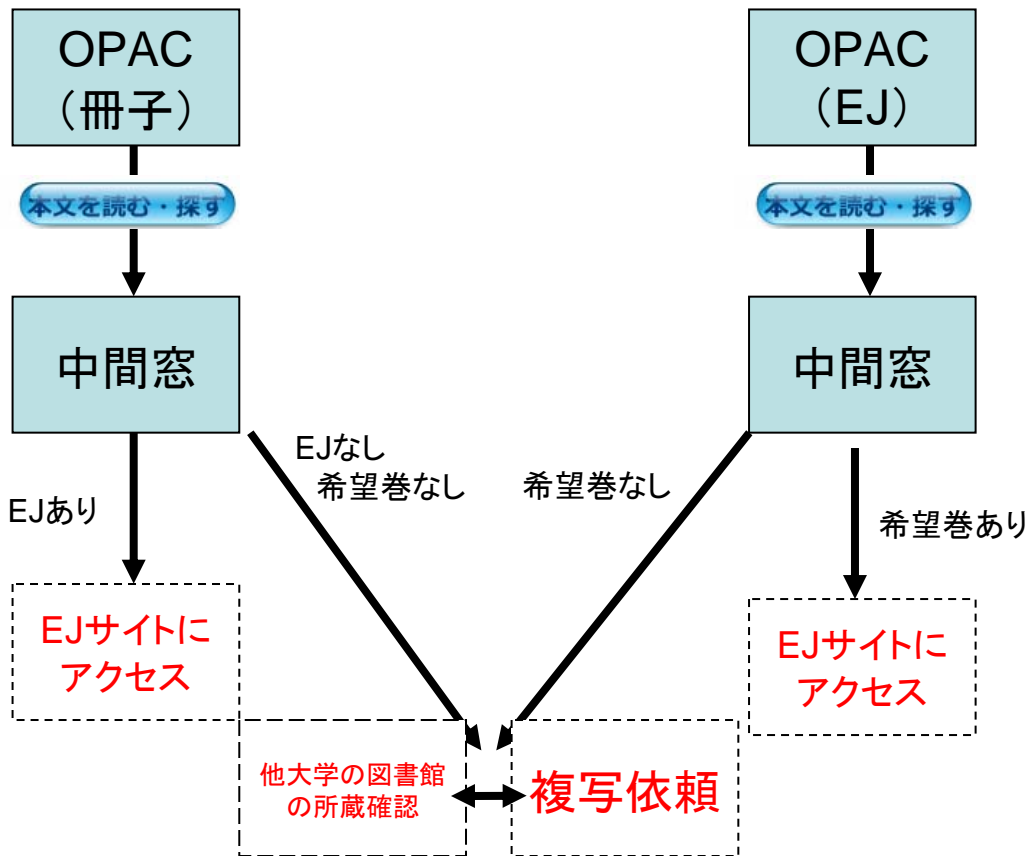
OPAC
（冊子）

OPAC
（EJ）

本文を読む・探す

本文を読む・探す

中間窓

中間窓

EJあり

EJなし
希望巻なし

希望巻なし

希望巻あり

EJサイトに
アクセス

EJサイトに
アクセス

他大学の図書館
の所蔵確認

複写依頼